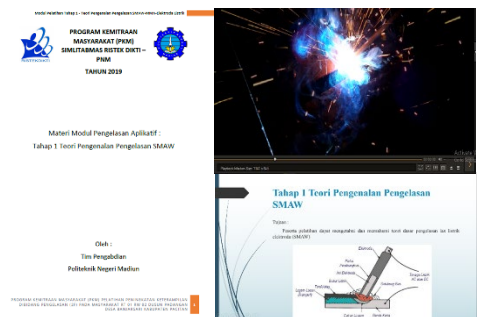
Modul Pelatihan Tahap 1 - Teori Pengenalan Pengelasan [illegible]

PROGRAM KEMITRAAN MASYARAKAT (PKM) SIMLITABMAS RISTEK DIKTI – PNM

TAHUN 2019

Materi Modul Pengelasan Aplikatif :

Tahap 1 Teori Pengenalan Pengelasan SMAW

Oleh :

Tim Pengabdian

Politeknik Negeri Madiun

PROGRAM KEMITRAAN MASYARAKAT (PKM) PELATIHAN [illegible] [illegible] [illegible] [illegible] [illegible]

Tahap 1 Teori Pengenalan Pengelasan SMAW

Tujuan :

Peserta pelatihan dapat mengetahui dan memahami teori dasar pengelasan las listrik elektroda (SMAW).

Elektroda

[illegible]

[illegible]

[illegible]

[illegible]

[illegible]